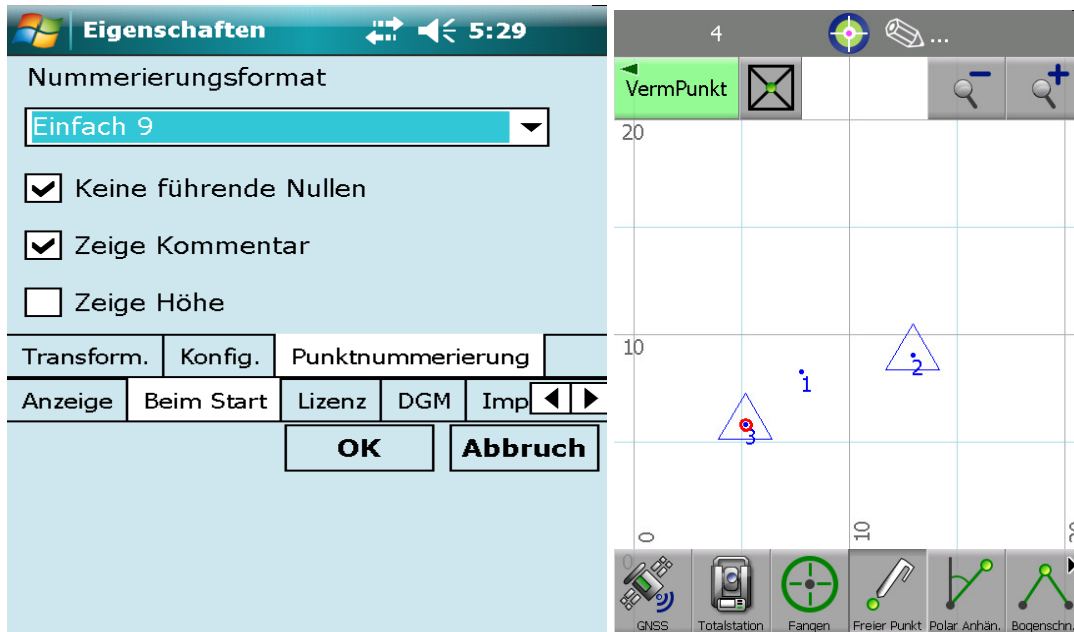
Eigenschaften 5:29

Nummerierungsformat

Einfach 9

Keine führende Nullen

Zeige Kommentar

Zeige Höhe

Transform. Konfig. Punktnummerierung

Anzeige Beim Start Lizenz DGM Imp

OK Abbruch

4 ...

VermPunkt

20

10

1

2

3

0

10

0

GNSS Totalstation Fangen Freier Punkt Polar Anhän. Bogenschn.